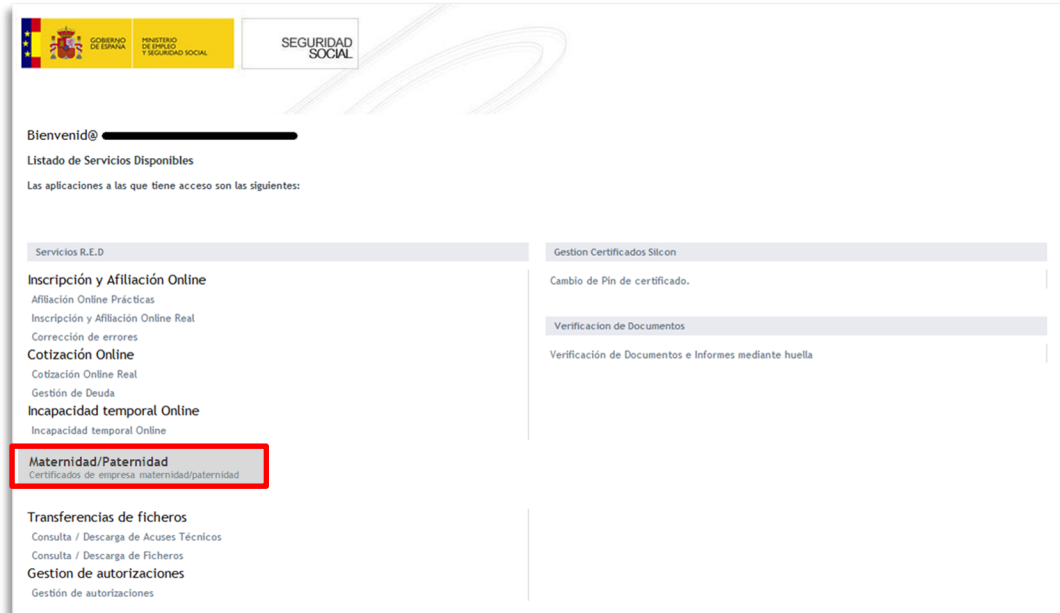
GOBIERNO DE ESPAÑA MINISTERIO DE EMPLEO Y SEGURIDAD SOCIAL

SEGURIDAD SOCIAL

Bienvenid@

Listado de Servicios Disponibles

Las aplicaciones a las que tiene acceso son las siguientes:

Servicios R.E.D

Inscripción y Afiliación Online
Afiliación Online Prácticas
Inscripción y Afiliación Online Real
Corrección de errores

Cotización Online
Cotización Online Real
Gestión de Deuda

Incapacidad temporal Online
Incapacidad temporal Online

Maternidad/Paternidad
Certificados de empresa maternidad/paternidad

Transferencias de ficheros
Consulta / Descarga de Acuses Técnicos
Consulta / Descarga de Ficheros

Gestion de autorizaciones
Gestión de autorizaciones

Gestion Certificados Silcon

Cambio de Pin de certificado.

Verificacion de Documentos

Verificación de Documentos e Informes mediante huella